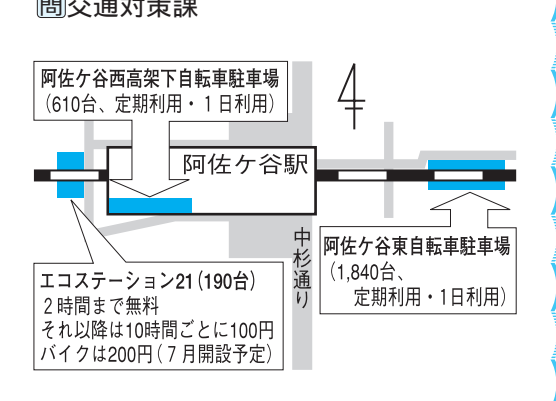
問交通対策課

阿佐ケ谷西高架下自転車駐車場
（610台、定期利用・1日利用）

阿佐ケ谷駅

中杉通り

阿佐ケ谷東自転車駐車場
（1,840台、
定期利用・1日利用）

エコステーション21（190台）
2時間まで無料
それ以降は10時間ごとに100円
バイクは200円（7月開設予定）